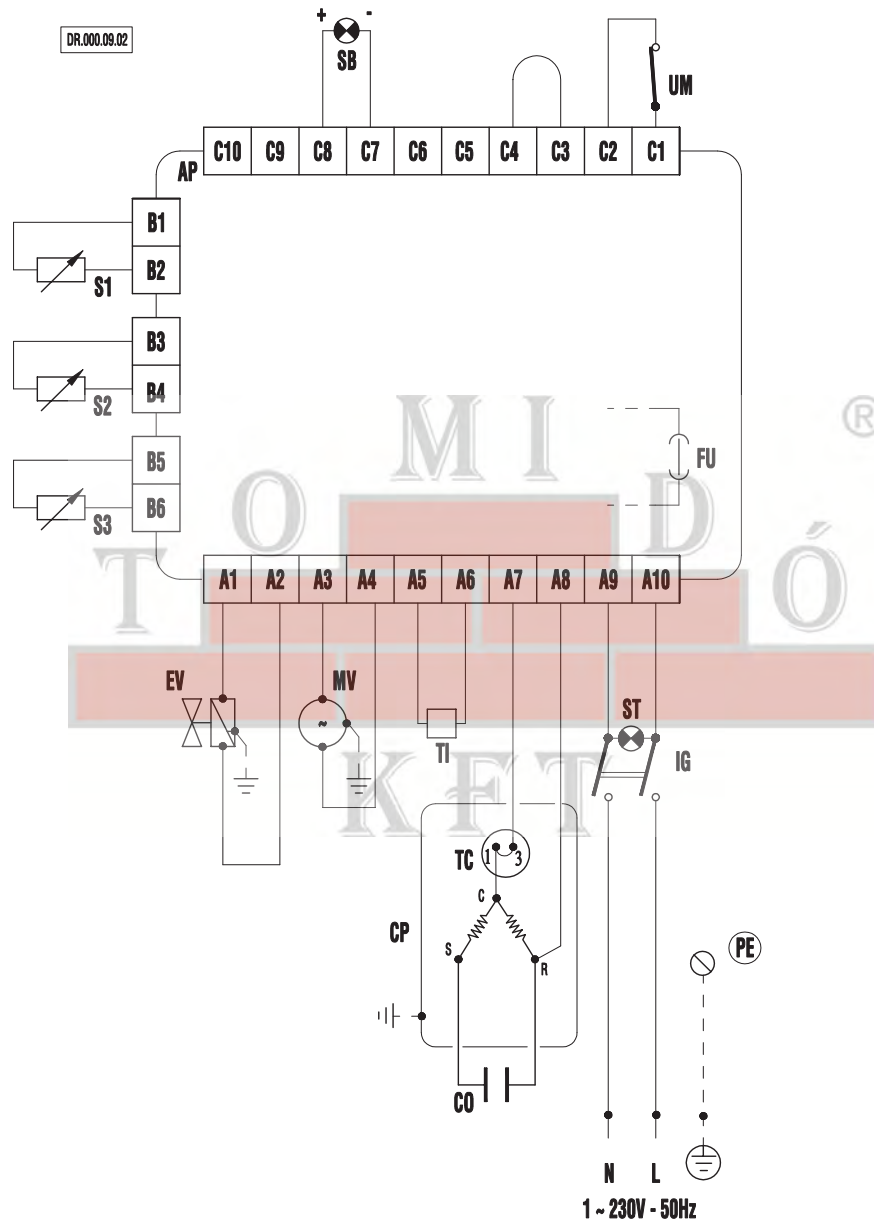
DR.000.09.02

+ -
SB

UM

C10 C9 C8 C7 C6 C5 C4 C3 C2 C1

AP

B1
B2
S1

B3
B4
S2

B5
B6
S3

FU

M I
T O D Ó
K F T
®

A1 A2 A3 A4 A5 A6 A7 A8 A9 A10

EV
MV
TI
ST
IG

TC 1 3

C
CP
S
R

CO

PE

N L
1 ~ 230V - 50Hz